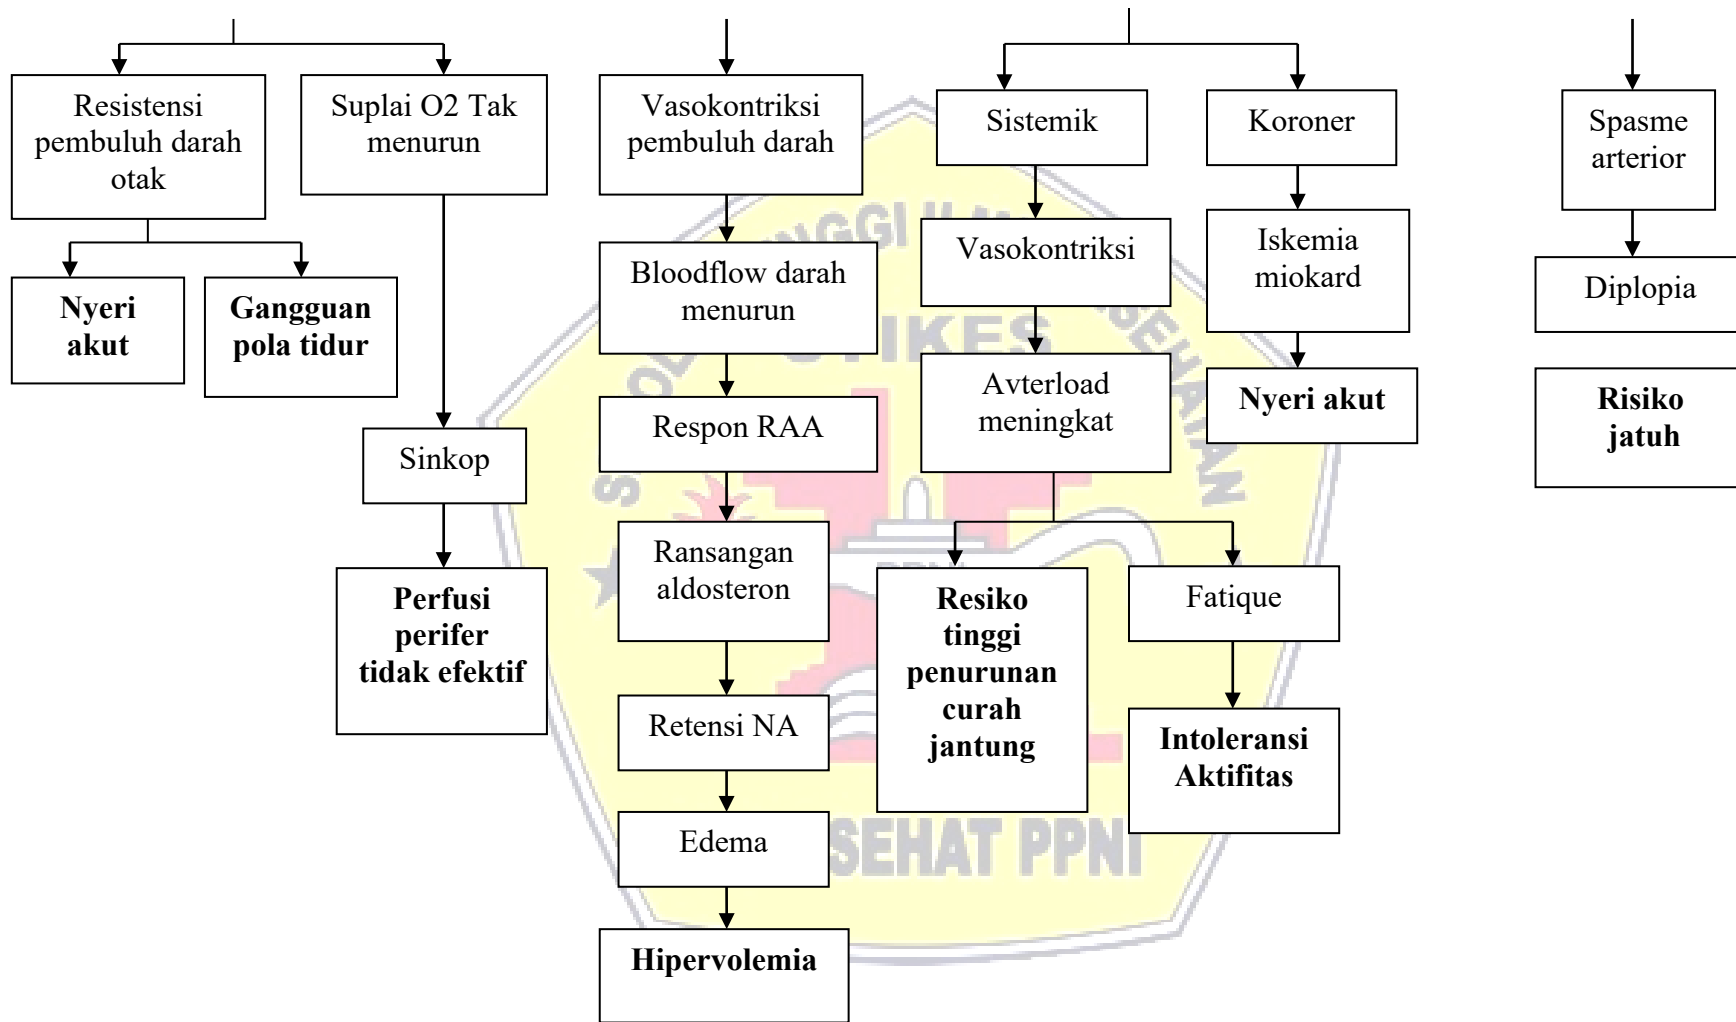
Resistensi pembuluh darah otak

Suplai O2 Tak menurun

Nyeri akut

Gangguan pola tidur

Sinkop

Perfusi perifer tidak efektif

Vasokontriksi pembuluh darah

Bloodflow darah menurun

Respon RAA

Ransangan aldosteron

Retensi NA

Edema

Hipervolemia

Sistemik

Koroner

Vasokontriksi

Iskemia miokard

Avterload meningkat

Nyeri akut

Resiko tinggi penurunan curah jantung

Fatique

Intoleransi Aktifitas

Spasme arterior

Diplopia

Risiko jatuh

STIKES
SEHAT PPNI